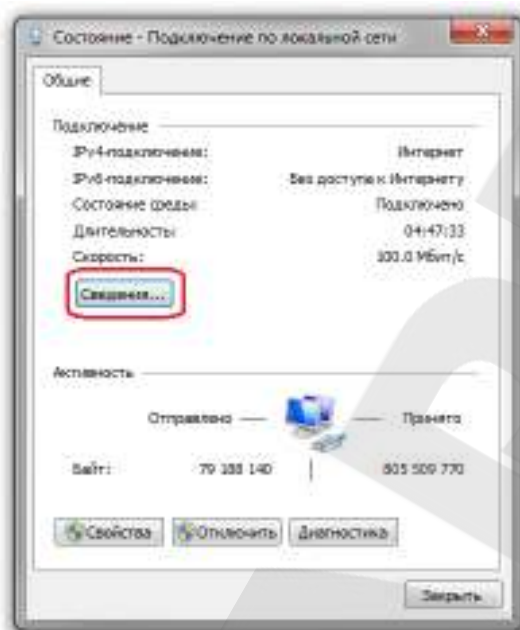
Состояние - Подключение по локальной сети

Общие

Подключение

| | |
|---|---|
| IPv4-подключение: | Интернет |
| IPv6-подключение: | Без доступа к Интернету |
| Состояние среды: | Подключено |
| Длительность: | 04:47:33 |
| Скорость: | 100.0 Мбит/с |

Сведения...

Активность

Отправлено — — Принято

| | | |
|---|---|---|
| Байт: | 79 188 140 | 805 509 770 |

Свойства Отключить Диагностика

Закрыть